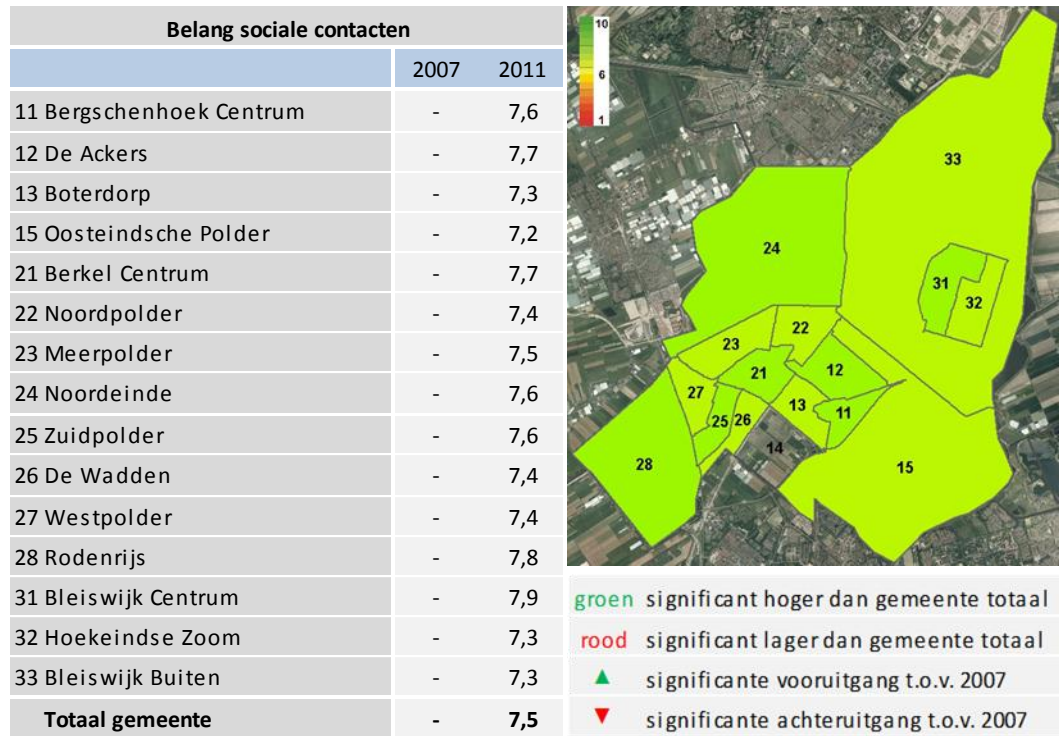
| Belang sociale contacten | | |
|---|---|---|
| | 2007 | 2011 |
| 11 Bergschenhoek Centrum | - | 7,6 |
| 12 De Ackers | - | 7,7 |
| 13 Boterdorp | - | 7,3 |
| 15 Oosteindsche Polder | - | 7,2 |
| 21 Berkel Centrum | - | 7,7 |
| 22 Noordpolder | - | 7,4 |
| 23 Meerpolder | - | 7,5 |
| 24 Noordeinde | - | 7,6 |
| 25 Zuidpolder | - | 7,6 |
| 26 De Wadden | - | 7,4 |
| 27 Westpolder | - | 7,4 |
| 28 Rodenrijs | - | 7,8 |
| 31 Bleiswijk Centrum | - | 7,9 |
| 32 Hoekeindse Zoom | - | 7,3 |
| 33 Bleiswijk Buiten | - | 7,3 |
| Totaal gemeente | - | 7,5 |

10
6
1

33
24
31
32
22
23
12
21
27
13
11
25 26
14
28
15

groen significant hoger dan gemeente totaal
rood significant lager dan gemeente totaal
▲ significante vooruitgang t.o.v. 2007
▼ significante achteruitgang t.o.v. 2007